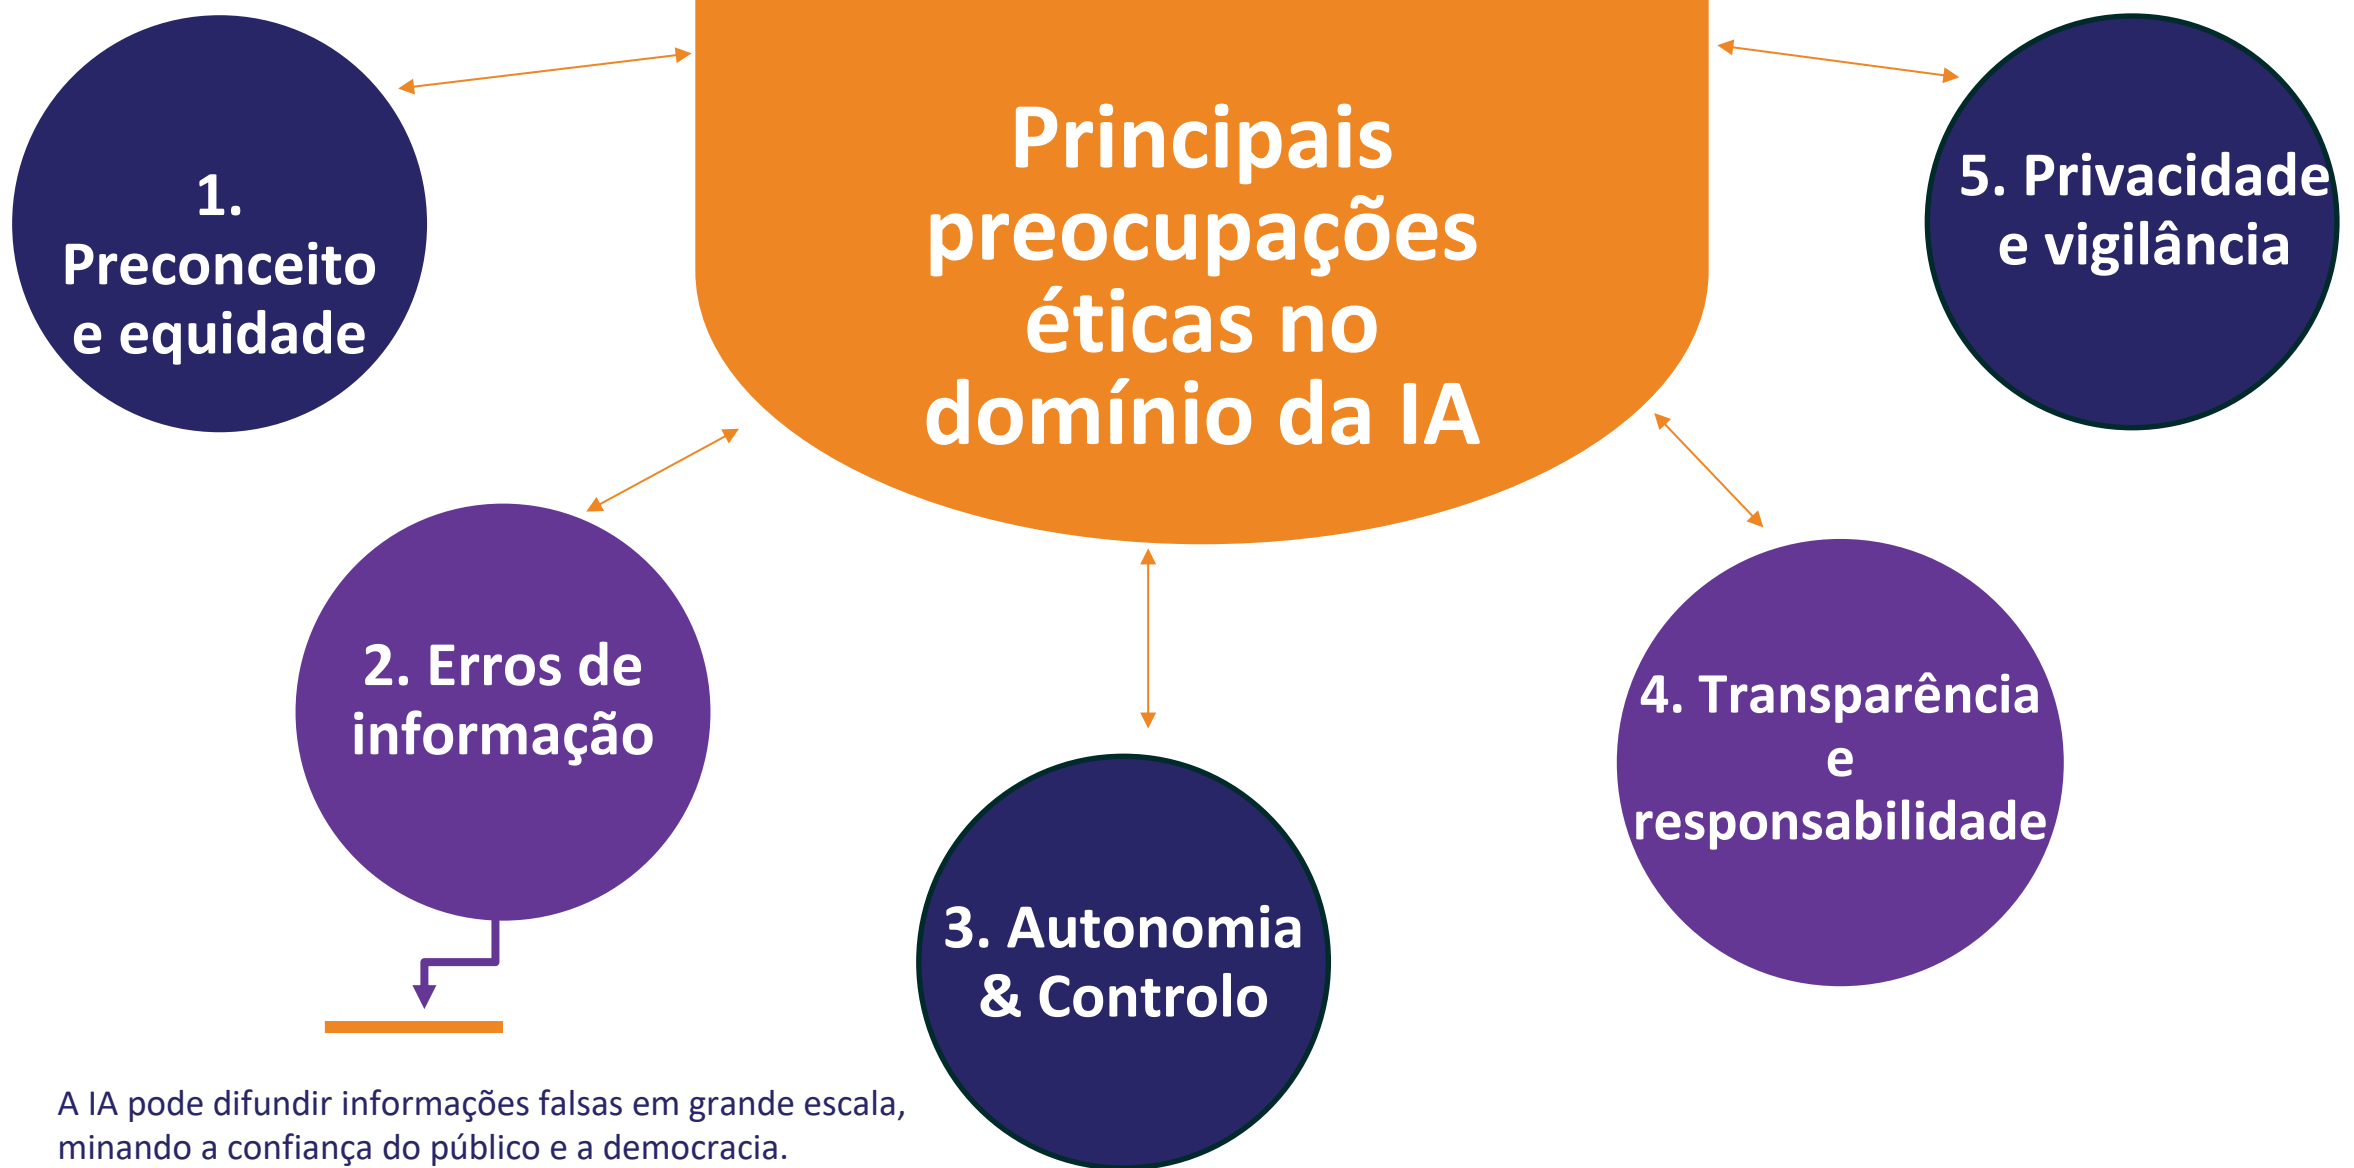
Principais preocupações éticas no domínio da IA

1. Preconceito e equidade

5. Privacidade e vigilância

2. Erros de informação

A IA pode difundir informações falsas em grande escala, minando a confiança do público e a democracia.

3. Autonomia & Controlo

4. Transparência e responsabilidade